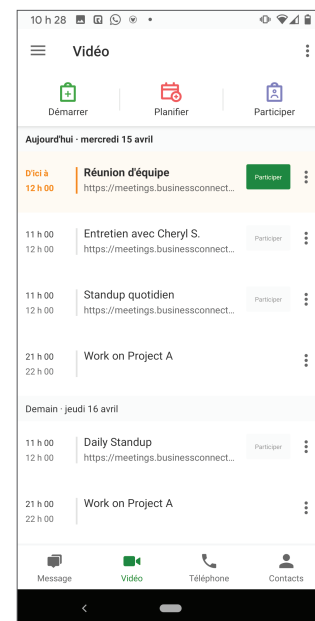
10 h 28

Vidéo

Démarrer
Planifier
Participer

Aujourd'hui · mercredi 15 avril

D'ici à
12 h 00
Réunion d'équipe
https://meetings.businessconnect...
Participer

11 h 00
12 h 00
Entretien avec Cheryl S.
https://meetings.businessconnect...
Participer

11 h 00
12 h 00
Standup quotidien
https://meetings.businessconnect...
Participer

21 h 00
22 h 00
Work on Project A

Demain · jeudi 16 avril

11 h 00
12 h 00
Daily Standup
https://meetings.businessconnect...
Participer

21 h 00
22 h 00
Work on Project A

Message
Vidéo
Téléphone
Contacts